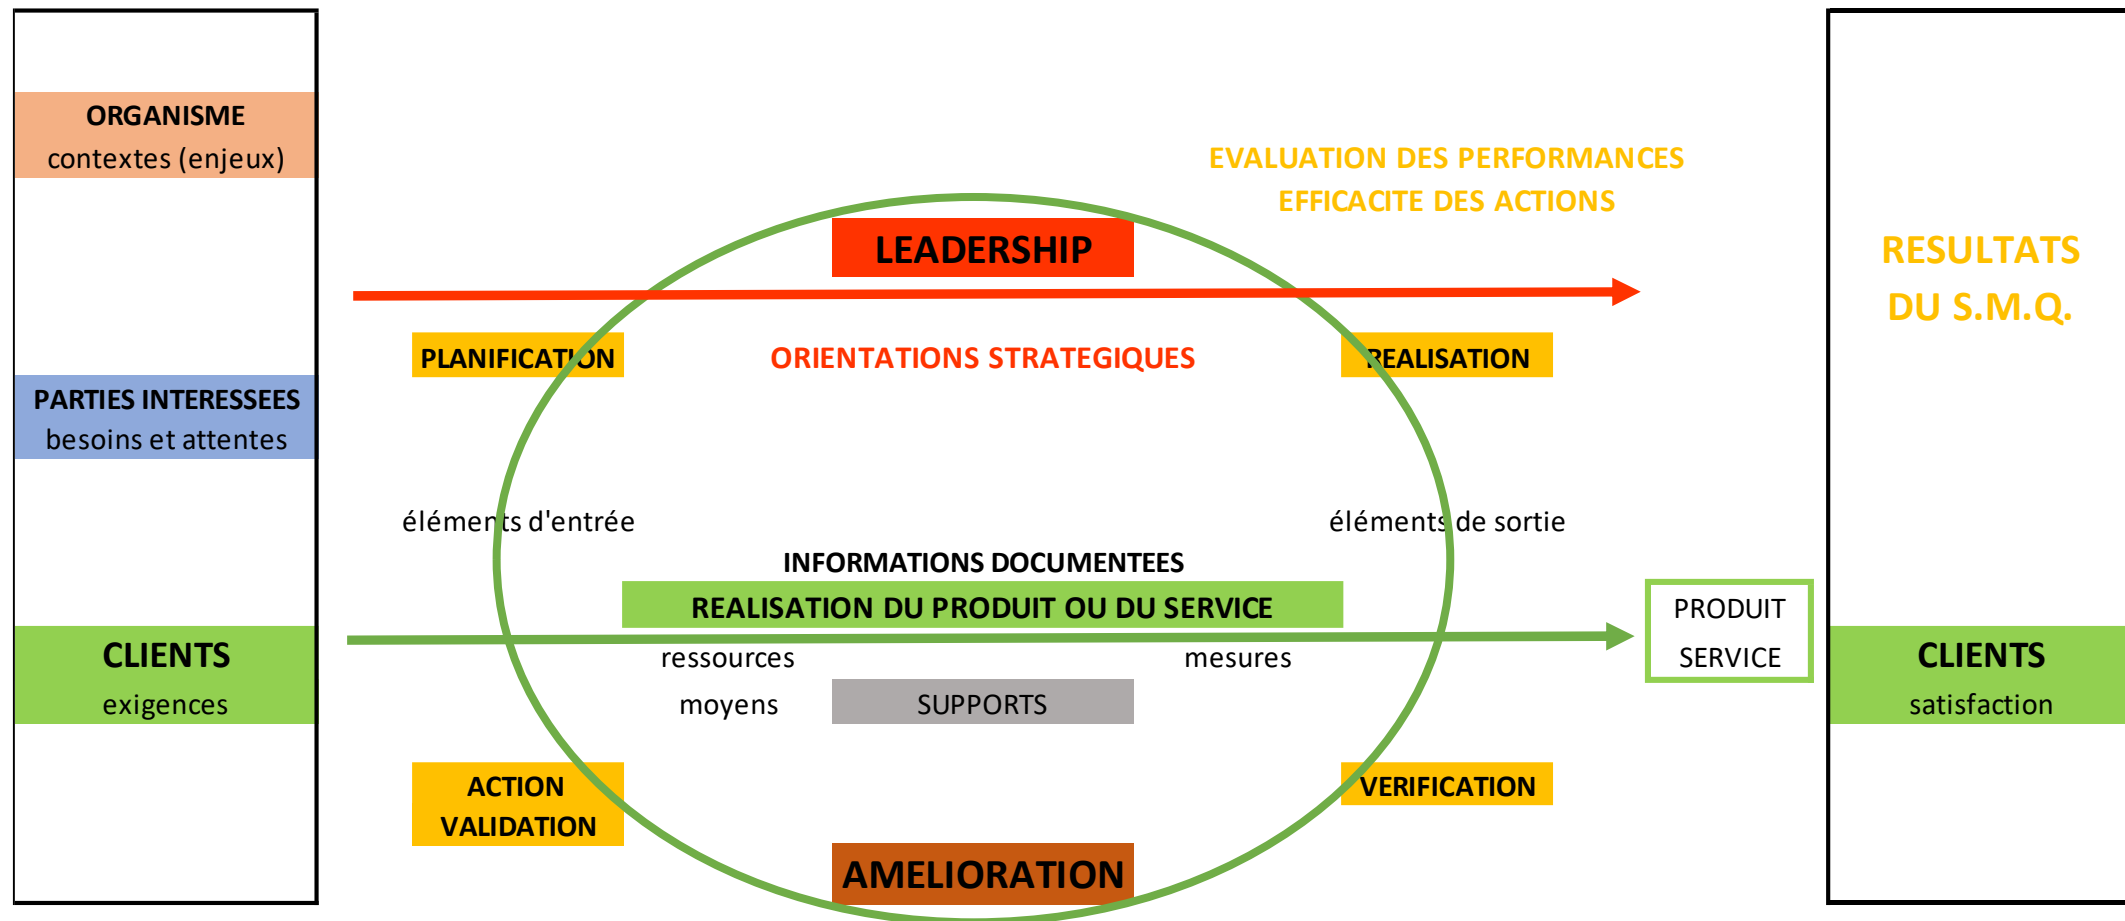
ORGANISME
contextes (enjeux)

PARTIES INTERESSEES
besoins et attentes

CLIENTS
exigences

EVALUATION DES PERFORMANCES
EFFICACITE DES ACTIONS

LEADERSHIP

PLANIFICATION

ORIENTATIONS STRATEGIQUES

REALISATION

éléments d'entrée

éléments de sortie

INFORMATIONS DOCUMENTEES

REALISATION DU PRODUIT OU DU SERVICE

ressources

mesures

moyens

SUPPORTS

ACTION
VALIDATION

VERIFICATION

AMELIORATION

PRODUIT
SERVICE

RESULTATS
DU S.M.Q.

CLIENTS
satisfaction